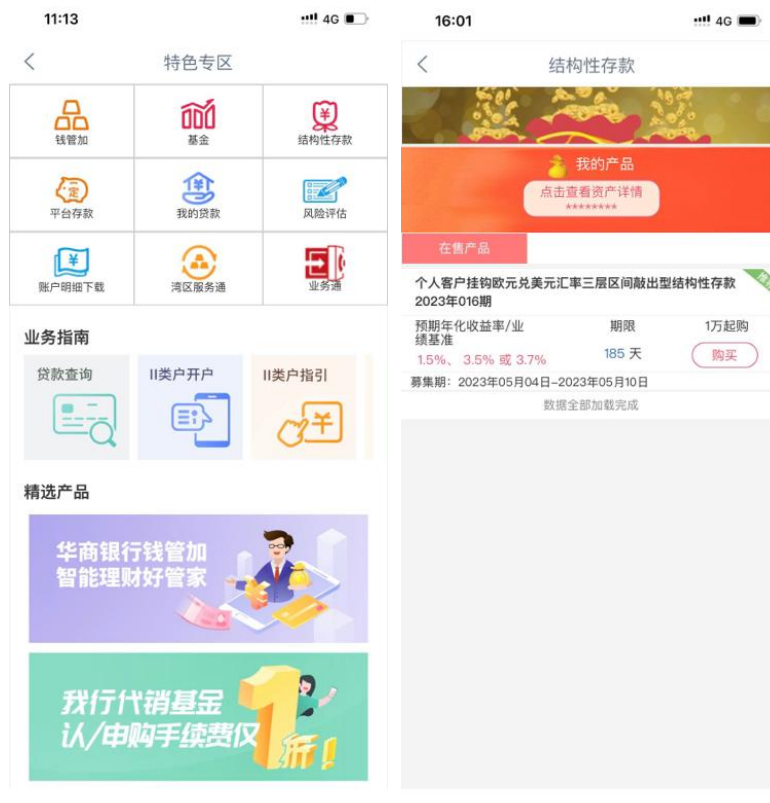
11:13

4G

特色专区

钱管加

基金

结构性存款

平台存款

我的贷款

风险评估

账户明细下载

湾区服务通

业务通

业务指南

贷款查询

II类户开户

II类户指引

精选产品

华商银行钱管加
智能理财好管家

我行代销基金
认/申购手续费仅1折!

16:01

4G

结构性存款

我的产品

点击查看资产详情
********

在售产品

个人客户挂钩欧元兑美元汇率三层区间敲出型结构性存款2023年016期

预期年化收益率/业绩基准

1.5%、3.5% 或 3.7%

期限

185 天

1万起购

购买

募集期：2023年05月04日-2023年05月10日

数据全部加载完成